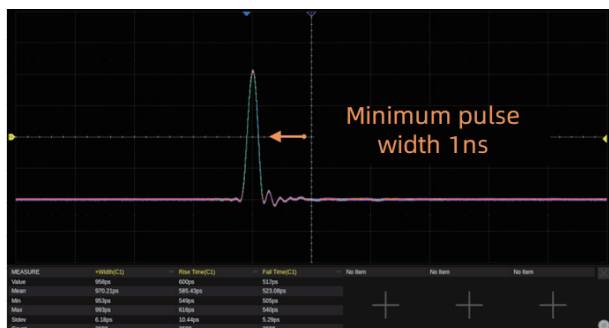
Minimum pulse width 1ns

| MEASURE | +Width(C1) | Rise Time(C1) | Fall Time(C1) | No Item | No Item | No Item |
|---|---|---|---|---|---|---|
| Value | 958ps | 600ps | 517ps | | | |
| Mean | 970.21ps | 585.43ps | 523.08ps | | | |
| Min | 953ps | 549ps | 505ps | | | |
| Max | 993ps | 616ps | 540ps | | | |
| Stdev | 6.18ps | 10.44ps | 5.29ps | | | |
| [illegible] | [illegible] | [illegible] | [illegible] | | | |